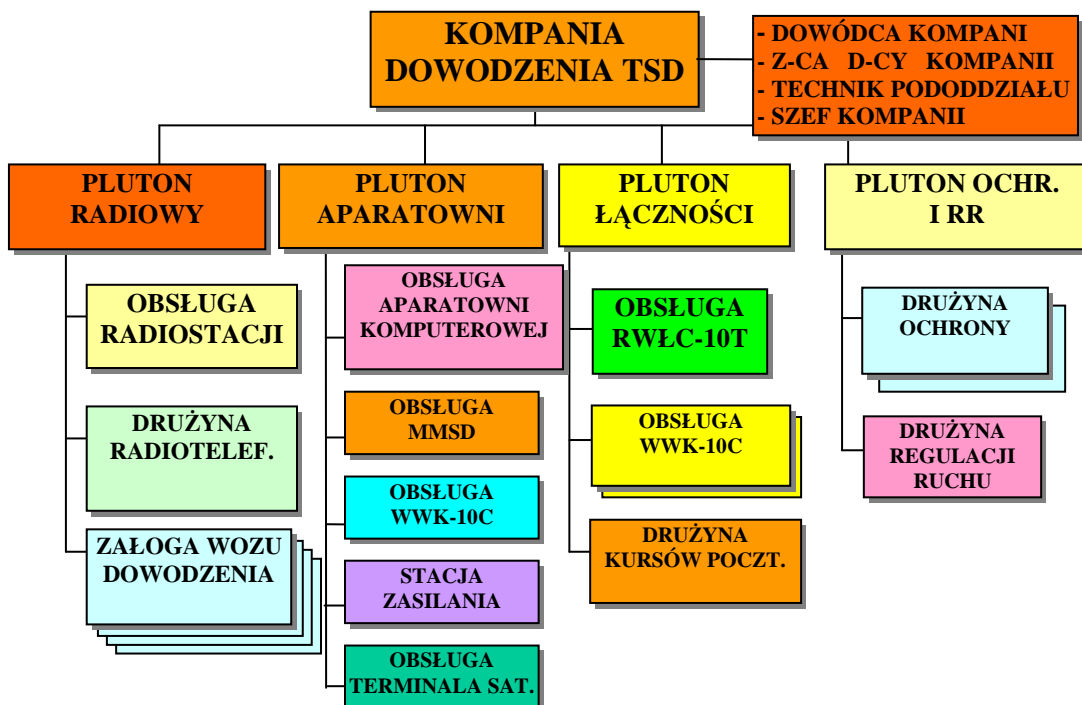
KOMPANIA DOWODZENIA TSD

- DOWÓDCA KOMPANI
- Z-CA D-CY KOMPANII
- TECHNIK PODODDZIAŁU
- SZEF KOMPANII

PLUTON RADIOWY

OBSŁUGA RADIOSTACJI

DRUŻYNA RADIOTELEF.

ZAŁOGA WOZU DOWODZENIA

PLUTON APARATOWNI

OBSŁUGA APARATOWNI KOMPUTEROWEJ

OBSŁUGA MMSD

OBSŁUGA WWK-10C

STACJA ZASILANIA

OBSŁUGA TERMINALA SAT.

PLUTON ŁĄCZNOŚCI

OBSŁUGA RWŁC-10T

OBSŁUGA WWK-10C

DRUŻYNA KURSÓW POCZT.

PLUTON OCHR. I RR

DRUŻYNA OCHRONY

DRUŻYNA REGULACJI RUCHU